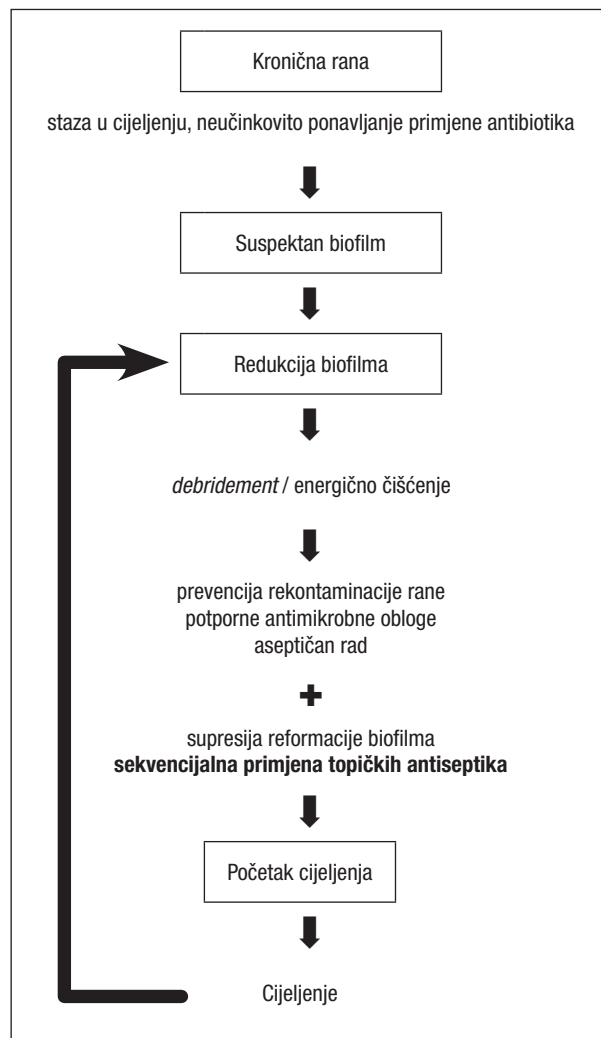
Kronična rana

staza u cijeljenju, neučinkovito ponavljanje primjene antibiotika

Suspektan biofilm

Redukcija biofilma

*debridement* / energično čišćenje

prevencija rekontaminacije rane
potporne antimikrobne obloge
aseptičan rad

+

supresija reformacije biofilma
**sekvencijalna primjena topičkih antiseptika**

Početak cijeljenja

Cijeljenje